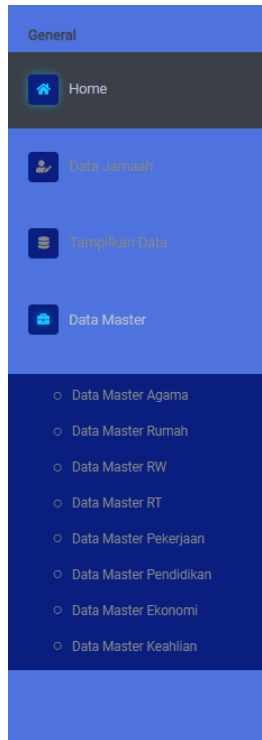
General

Home

Data Jamaah

Tampilkan Data

Data Master

Data Master Agama
Data Master Rumah
Data Master RW
Data Master RT
Data Master Pekerjaan
Data Master Pendidikan
Data Master Ekonomi
Data Master Keahlian